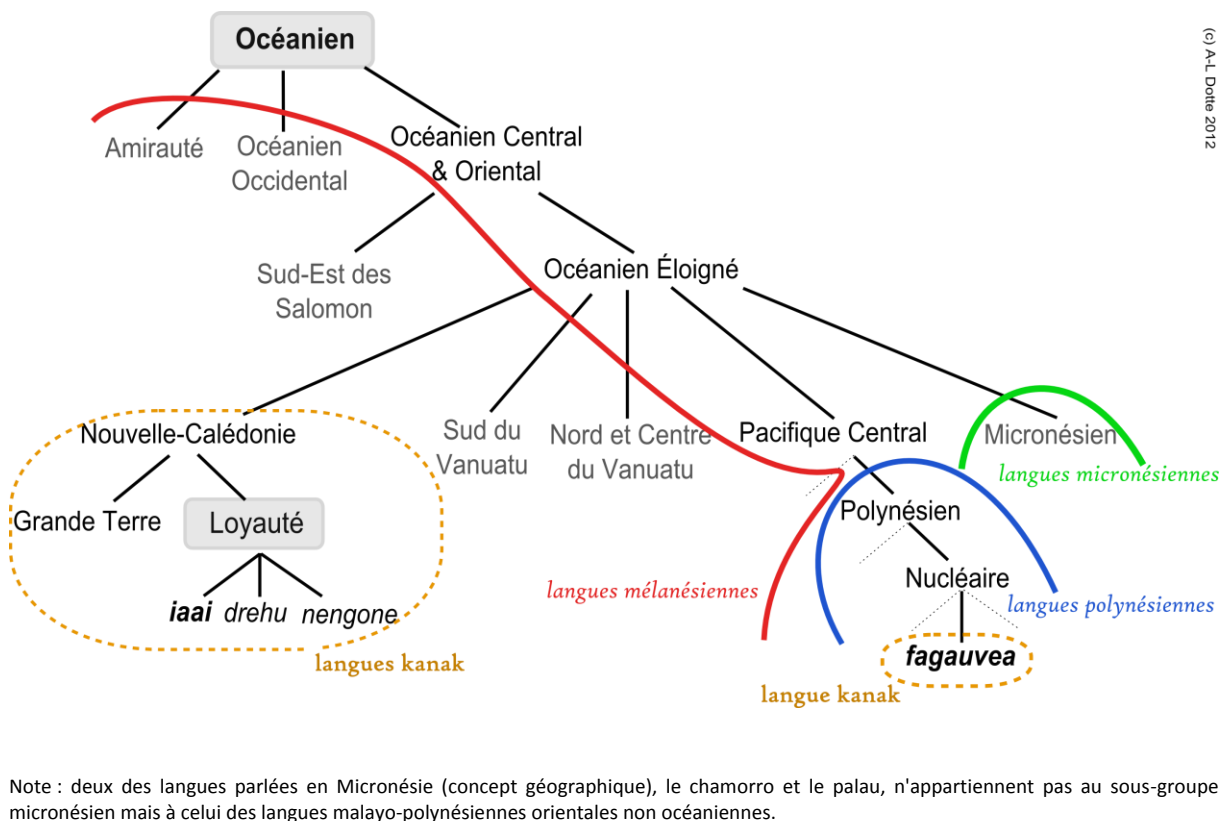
Océanien

(c) A-L Dotte 2012

Amirauté

Océanien Occidental

Océanien Central & Oriental

Sud-Est des Salomon

Océanien Éloigné

Nouvelle-Calédonie

Sud du Vanuatu

Nord et Centre du Vanuatu

Pacifique Central

Micronésien

langues micronésiennes

Grande Terre

Loyauté

Polynésien

iaai drehu nengone

langues mélanésiennes

Nucléaire

langues polynésiennes

fagauvea

langues kanak

langue kanak

Note : deux des langues parlées en Micronésie (concept géographique), le chamorro et le palau, n'appartiennent pas au sous-groupe micronésien mais à celui des langues malayo-polynésiennes orientales non océaniennes.